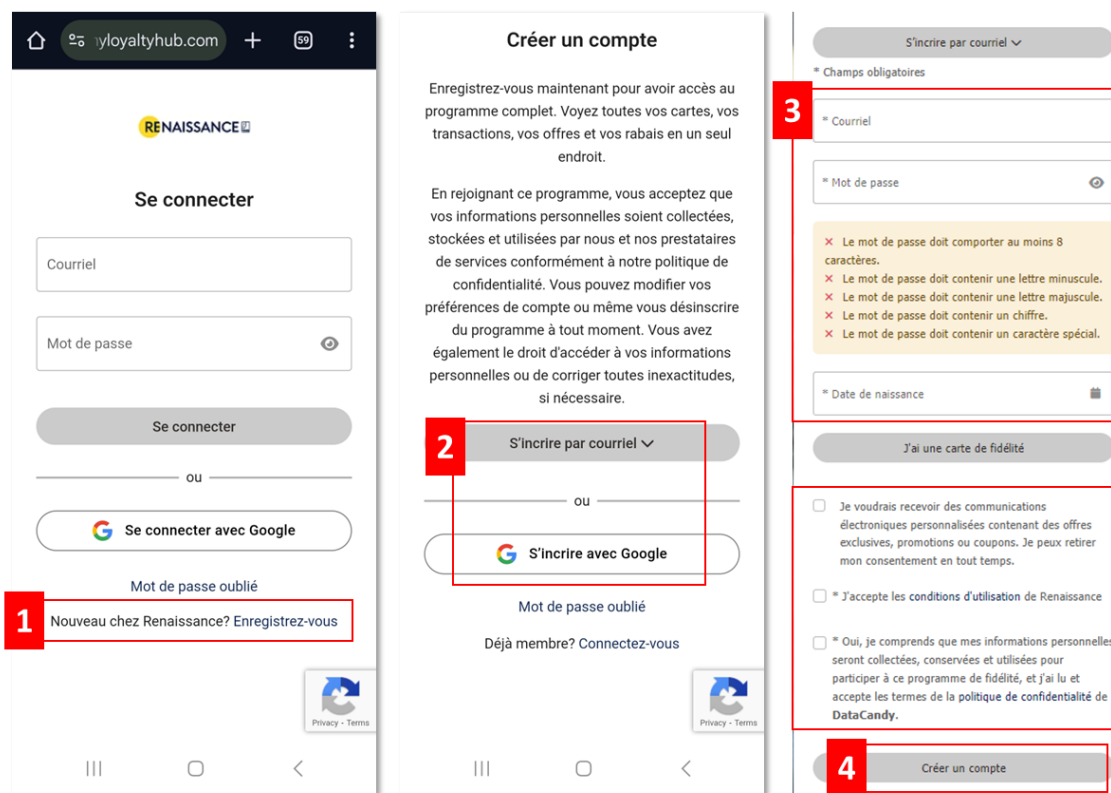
ıyloyaltyhub.com

59

RENAISSANCE

Se connecter

Courriel

Mot de passe

Se connecter

ou

Se connecter avec Google

Mot de passe oublié

1 Nouveau chez Renaissance? Enregistrez-vous

Privacy - Terms

Créer un compte

Enregistrez-vous maintenant pour avoir accès au programme complet. Voyez toutes vos cartes, vos transactions, vos offres et vos rabais en un seul endroit.

En rejoignant ce programme, vous acceptez que vos informations personnelles soient collectées, stockées et utilisées par nous et nos prestataires de services conformément à notre politique de confidentialité. Vous pouvez modifier vos préférences de compte ou même vous désinscrire du programme à tout moment. Vous avez également le droit d'accéder à vos informations personnelles ou de corriger toutes inexactitudes, si nécessaire.

2 S'incrire par courriel

ou

S'incrire avec Google

Mot de passe oublié

Déjà membre? Connectez-vous

Privacy - Terms

S'incrire par courriel

* Champs obligatoires

3 * Courriel

* Mot de passe

× Le mot de passe doit comporter au moins 8 caractères.
× Le mot de passe doit contenir une lettre minuscule.
× Le mot de passe doit contenir une lettre majuscule.
× Le mot de passe doit contenir un chiffre.
× Le mot de passe doit contenir un caractère spécial.

* Date de naissance

J'ai une carte de fidélité

Je voudrais recevoir des communications électroniques personnalisées contenant des offres exclusives, promotions ou coupons. Je peux retirer mon consentement en tout temps.

* J'accepte les conditions d'utilisation de Renaissance

* Oui, je comprends que mes informations personnelles seront collectées, conservées et utilisées pour participer à ce programme de fidélité, et j'ai lu et accepte les termes de la politique de confidentialité de DataCandy.

4 Créer un compte